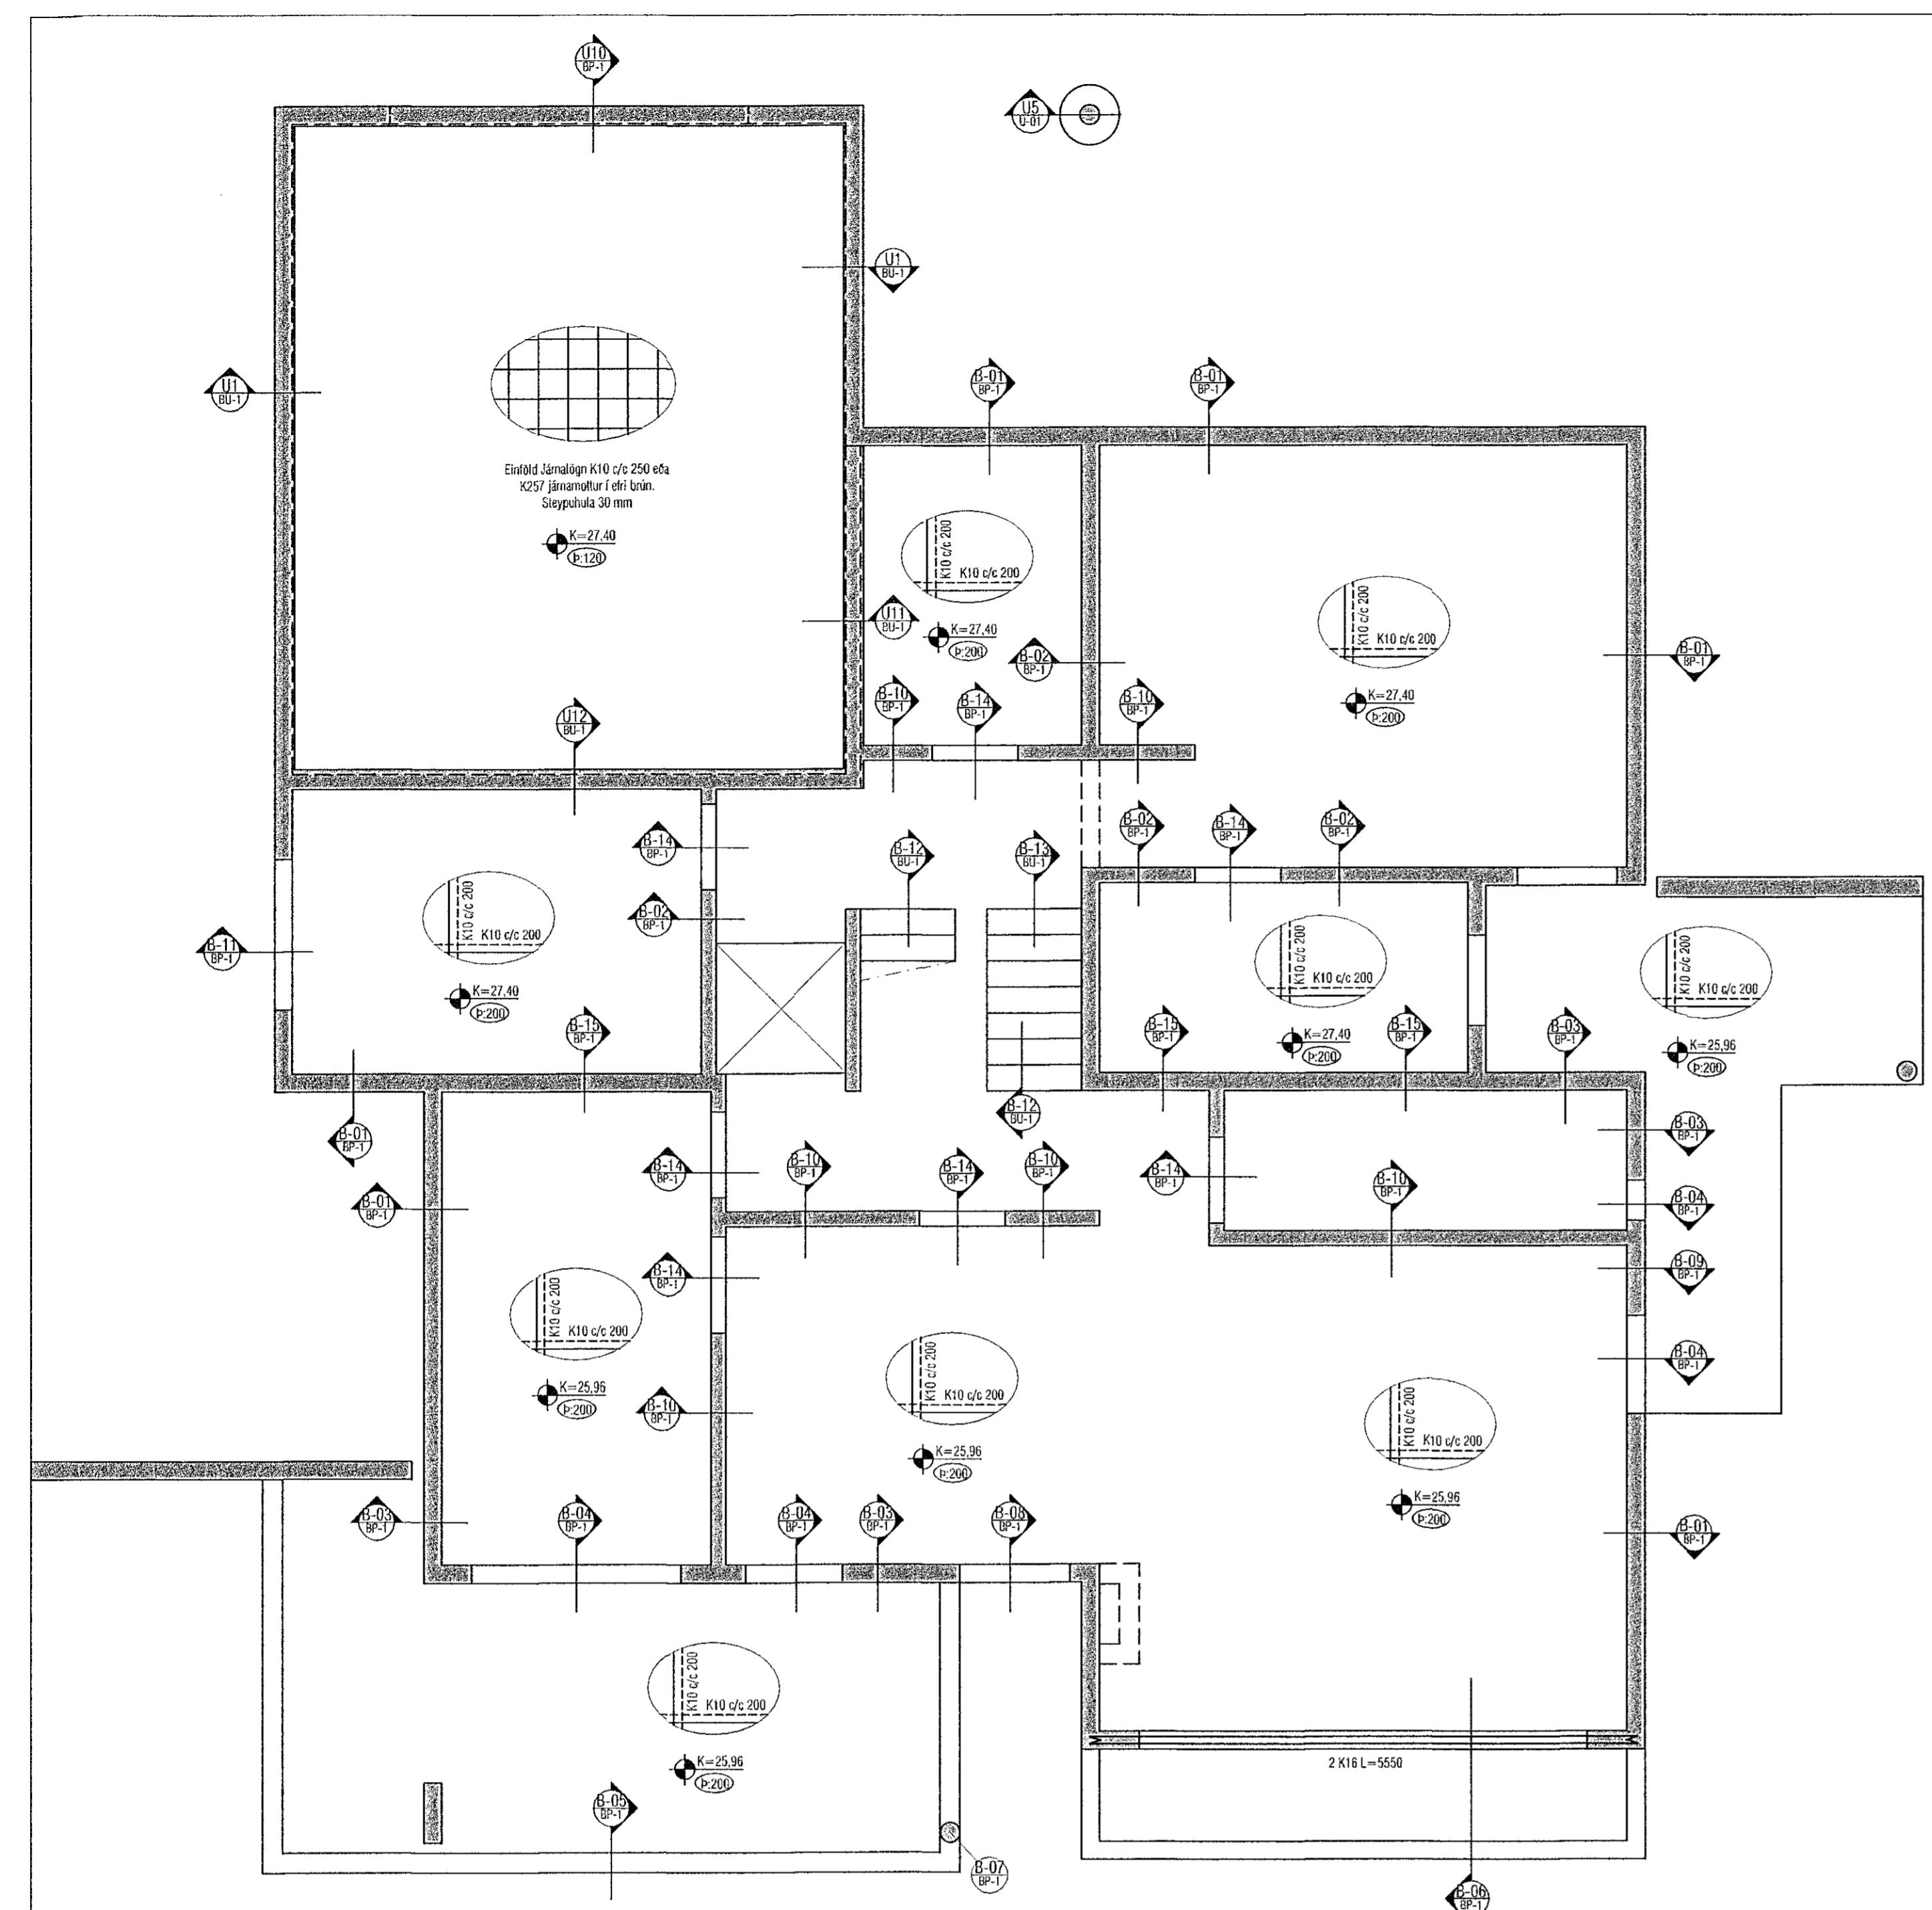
U10
BP-1

U5
U-01

U1
BU-1

U1
BU-1

Einföld Járnalögn K10 c/c 250 eða K257 járnamottur í efri brún. Steypuhula 30 mm

K=27,40
Þ:120

B-01
BP-1

B-01
BP-1

K10 c/c 200
K10 c/c 200

K=27,40
Þ:200

U11
BU-1

B-02
BP-1

K10 c/c 200
K10 c/c 200

K=27,40
Þ:200

B-01
BP-1

U12
BU-1

B-10
BP-1

B-14
BP-1

B-10
BP-1

B-14
BP-1

B-02
BP-1

B-12
BU-1

B-13
BU-1

B-02
BP-1

B-14
BP-1

B-02
BP-1

B-11
BP-1

K10 c/c 200
K10 c/c 200

K=27,40
Þ:200

K10 c/c 200
K10 c/c 200

K10 c/c 200
K10 c/c 200

B-15
BP-1

B-15
BP-1

K=27,40
Þ:200

B-15
BP-1

B-03
BP-1

K=25,96
Þ:200

B-12
BU-1

B-01
BP-1

B-01
BP-1

B-14
BP-1

B-10
BP-1

B-14
BP-1

B-10
BP-1

B-14
BP-1

B-10
BP-1

B-03
BP-1

B-04
BP-1

B-09
BP-1

B-14
BP-1

K10 c/c 200
K10 c/c 200

K10 c/c 200
K10 c/c 200

B-04
BP-1

K=25,96
Þ:200

B-10
BP-1

K10 c/c 200
K10 c/c 200

K=25,96
Þ:200

K=25,96
Þ:200

B-03
BP-1

B-04
BP-1

B-04
BP-1

B-03
BP-1

B-08
BP-1

B-01
BP-1

K10 c/c 200
K10 c/c 200

K=25,96
Þ:200

2 K16 L=5550

B-05
BP-1

B-07
BP-1

B-06
BP-1